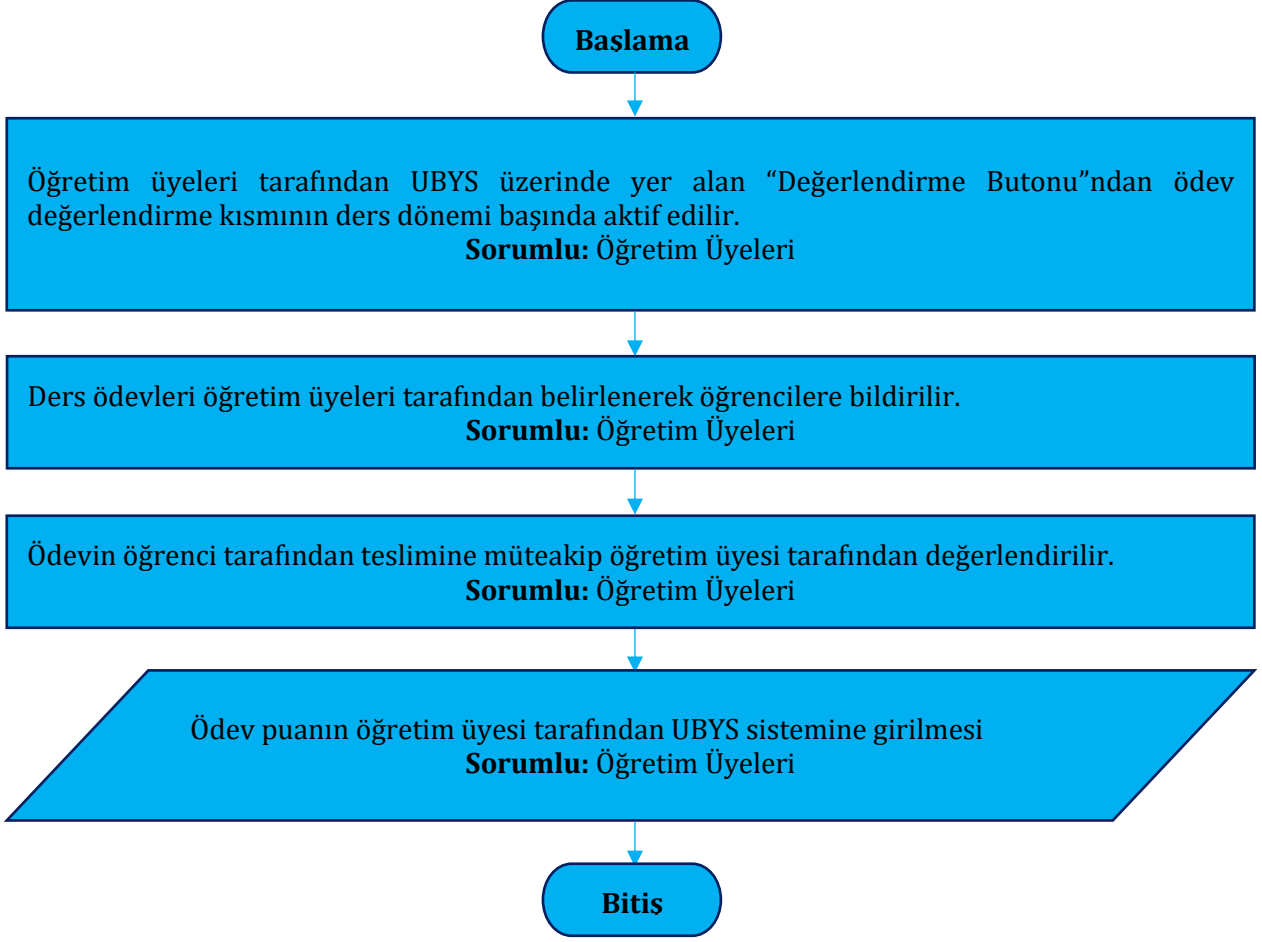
Başlama

Öğretim üyeleri tarafından UBYS üzerinde yer alan “Değerlendirme Butonu”ndan ödev değerlendirme kısmının ders dönemi başında aktif edilir.
**Sorumlu:** Öğretim Üyeleri

Ders ödevleri öğretim üyeleri tarafından belirlenerek öğrencilere bildirilir.
**Sorumlu:** Öğretim Üyeleri

Ödevin öğrenci tarafından teslimine müteakip öğretim üyesi tarafından değerlendirilir.
**Sorumlu:** Öğretim Üyeleri

Ödev puanın öğretim üyesi tarafından UBYS sistemine girilmesi
**Sorumlu:** Öğretim Üyeleri

Bitiş